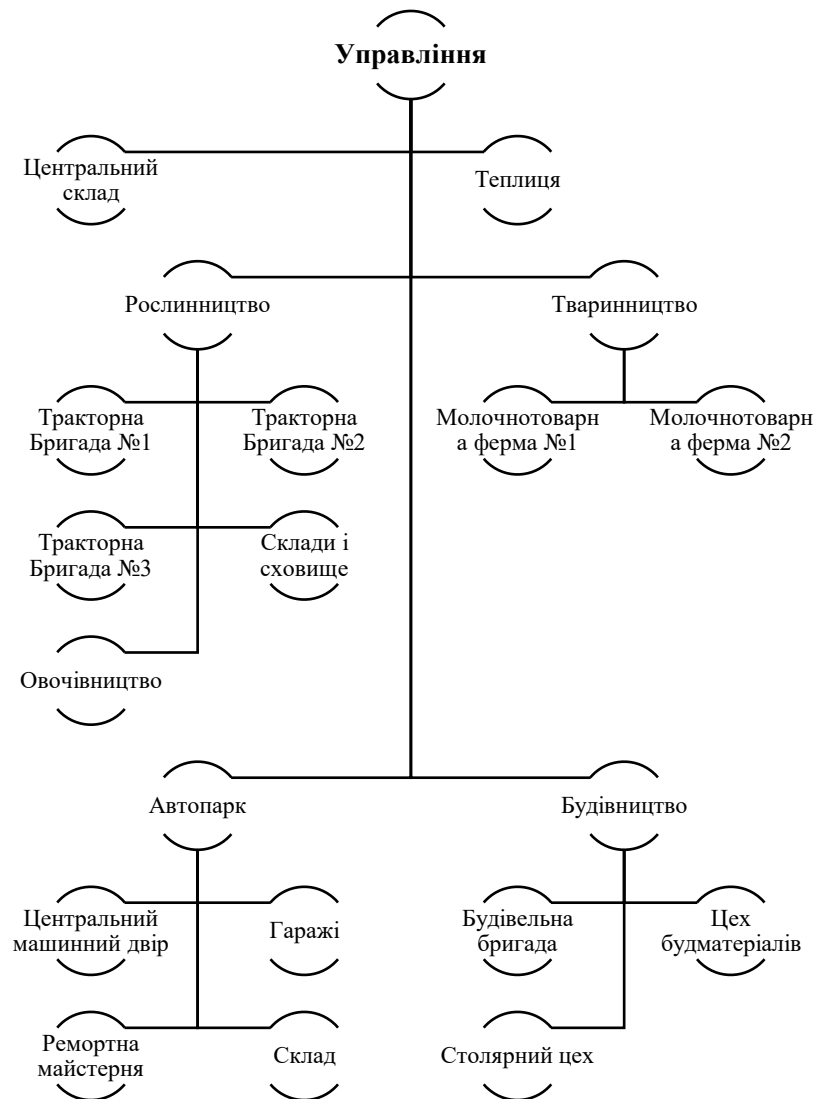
Управління

Центральний склад

Теплиця

Рослинництво

Тваринництво

Тракторна Бригада №1

Тракторна Бригада №2

Молочнотоварн а ферма №1

Молочнотоварн а ферма №2

Тракторна Бригада №3

Склади і сховище

Овочівництво

Автопарк

Будівництво

Центральний машинний двір

Гаражі

Будівельна бригада

Цех будматеріалів

Ремортна майстерня

Склад

Столярний цех